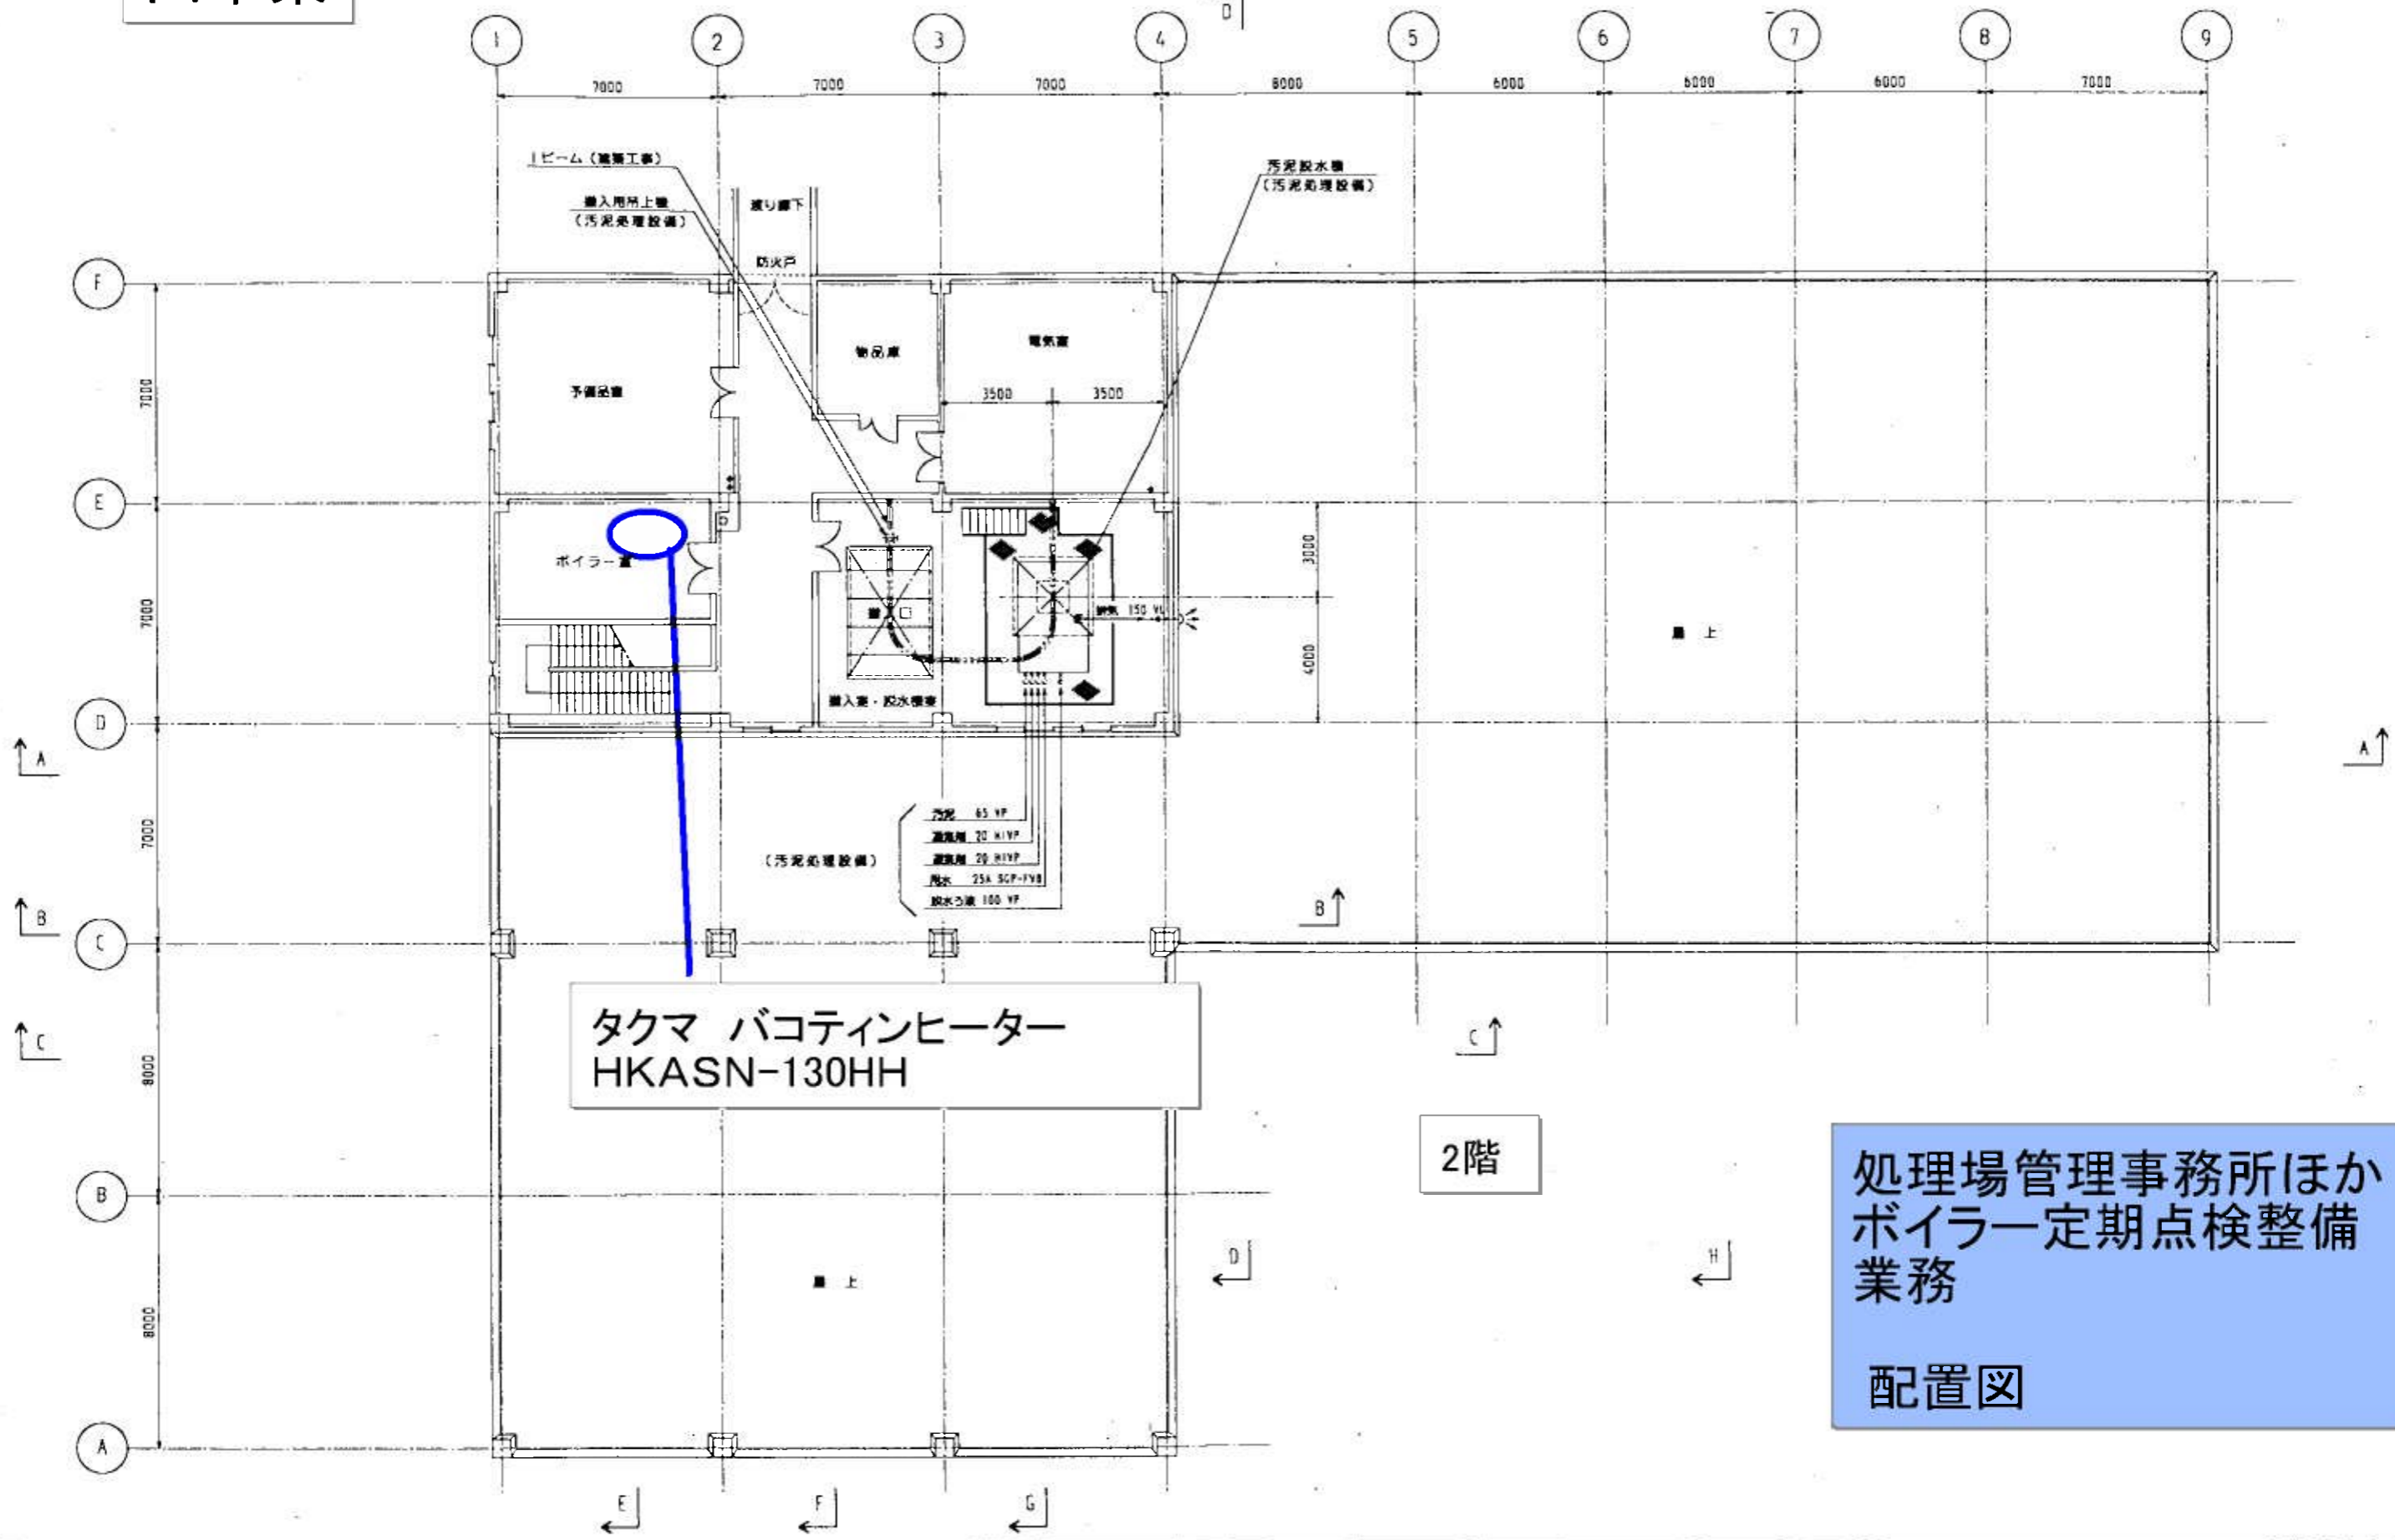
1 2 3 4 5 6 7 8 9

7000 7000 7000 8000 6000 6000 6000 7000

Iビーム（建築工事）

搬入用吊上機
（汚泥処理設備）

渡り廊下

防火戸

汚泥脱水機
（汚泥処理設備）

F

予備品庫

物品庫

電気室

3500 3500

7000

E

ボイラー室

3000

屋上

7000

4000

搬入室・脱水機室

150 VU

D

A

7000

（汚泥処理設備）

汚泥 65 VP
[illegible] 20 HIVP
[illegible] 20 HIVP
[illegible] 25A SGP-FVB
脱水ろ液 100 VP

B

C

B

C

タクマ バコティンヒーター
HKASN-130HH

C

8000

2階

B

屋上

8000

D

H

処理場管理事務所ほか
ボイラー定期点検整備
業務

配置図

A

E F G

A